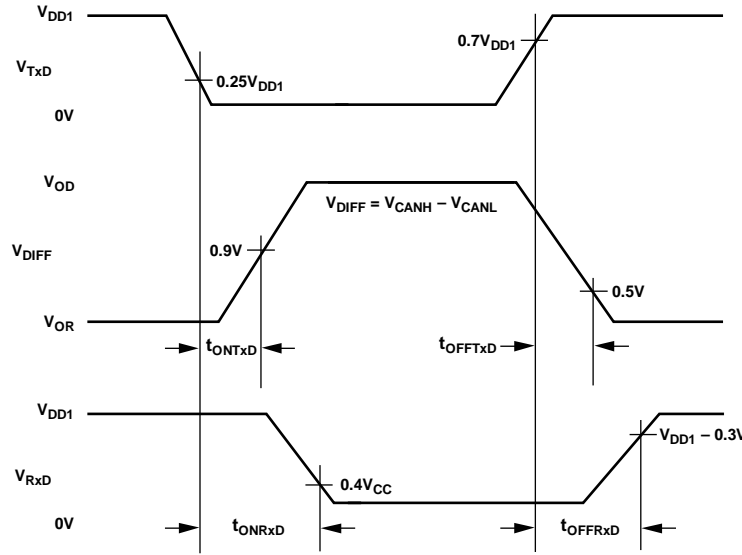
$V_{DD1}$

$V_{TxD}$

$0.25V_{DD1}$

0V

$0.7V_{DD1}$

$V_{OD}$

$V_{DIFF} = V_{CANH} - V_{CANL}$

$V_{DIFF}$

0.9V

0.5V

$V_{OR}$

$t_{ONTxD}$

$t_{OFFTxD}$

$V_{DD1}$

$V_{RxD}$

$0.4V_{CC}$

$V_{DD1} - 0.3V$

0V

$t_{ONRxD}$

$t_{OFFRxD}$